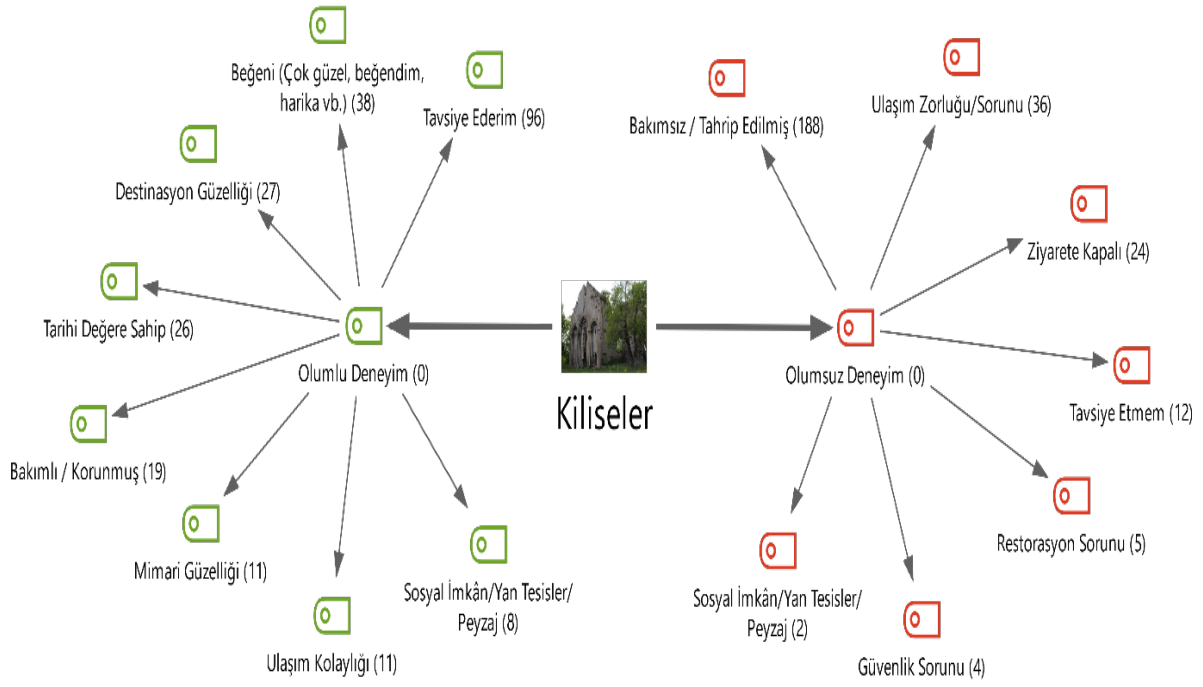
Beğeni (Çok güzel, beğendim, harika vb.) (38)

Tavsiye Ederim (96)

Destinasyon Güzelliği (27)

Tarihi Değere Sahip (26)

Olumlu Deneyim (0)

Bakımlı / Korunmuş (19)

Mimari Güzelliği (11)

Ulaşım Kolaylığı (11)

Sosyal İmkân/Yan Tesisler/ Peyzaj (8)

Kiliseler

Bakımsız / Tahrip Edilmiş (188)

Ulaşım Zorluğu/Sorunu (36)

Ziyarete Kapalı (24)

Olumsuz Deneyim (0)

Tavsiye Etmem (12)

Restorasyon Sorunu (5)

Sosyal İmkân/Yan Tesisler/ Peyzaj (2)

Güvenlik Sorunu (4)